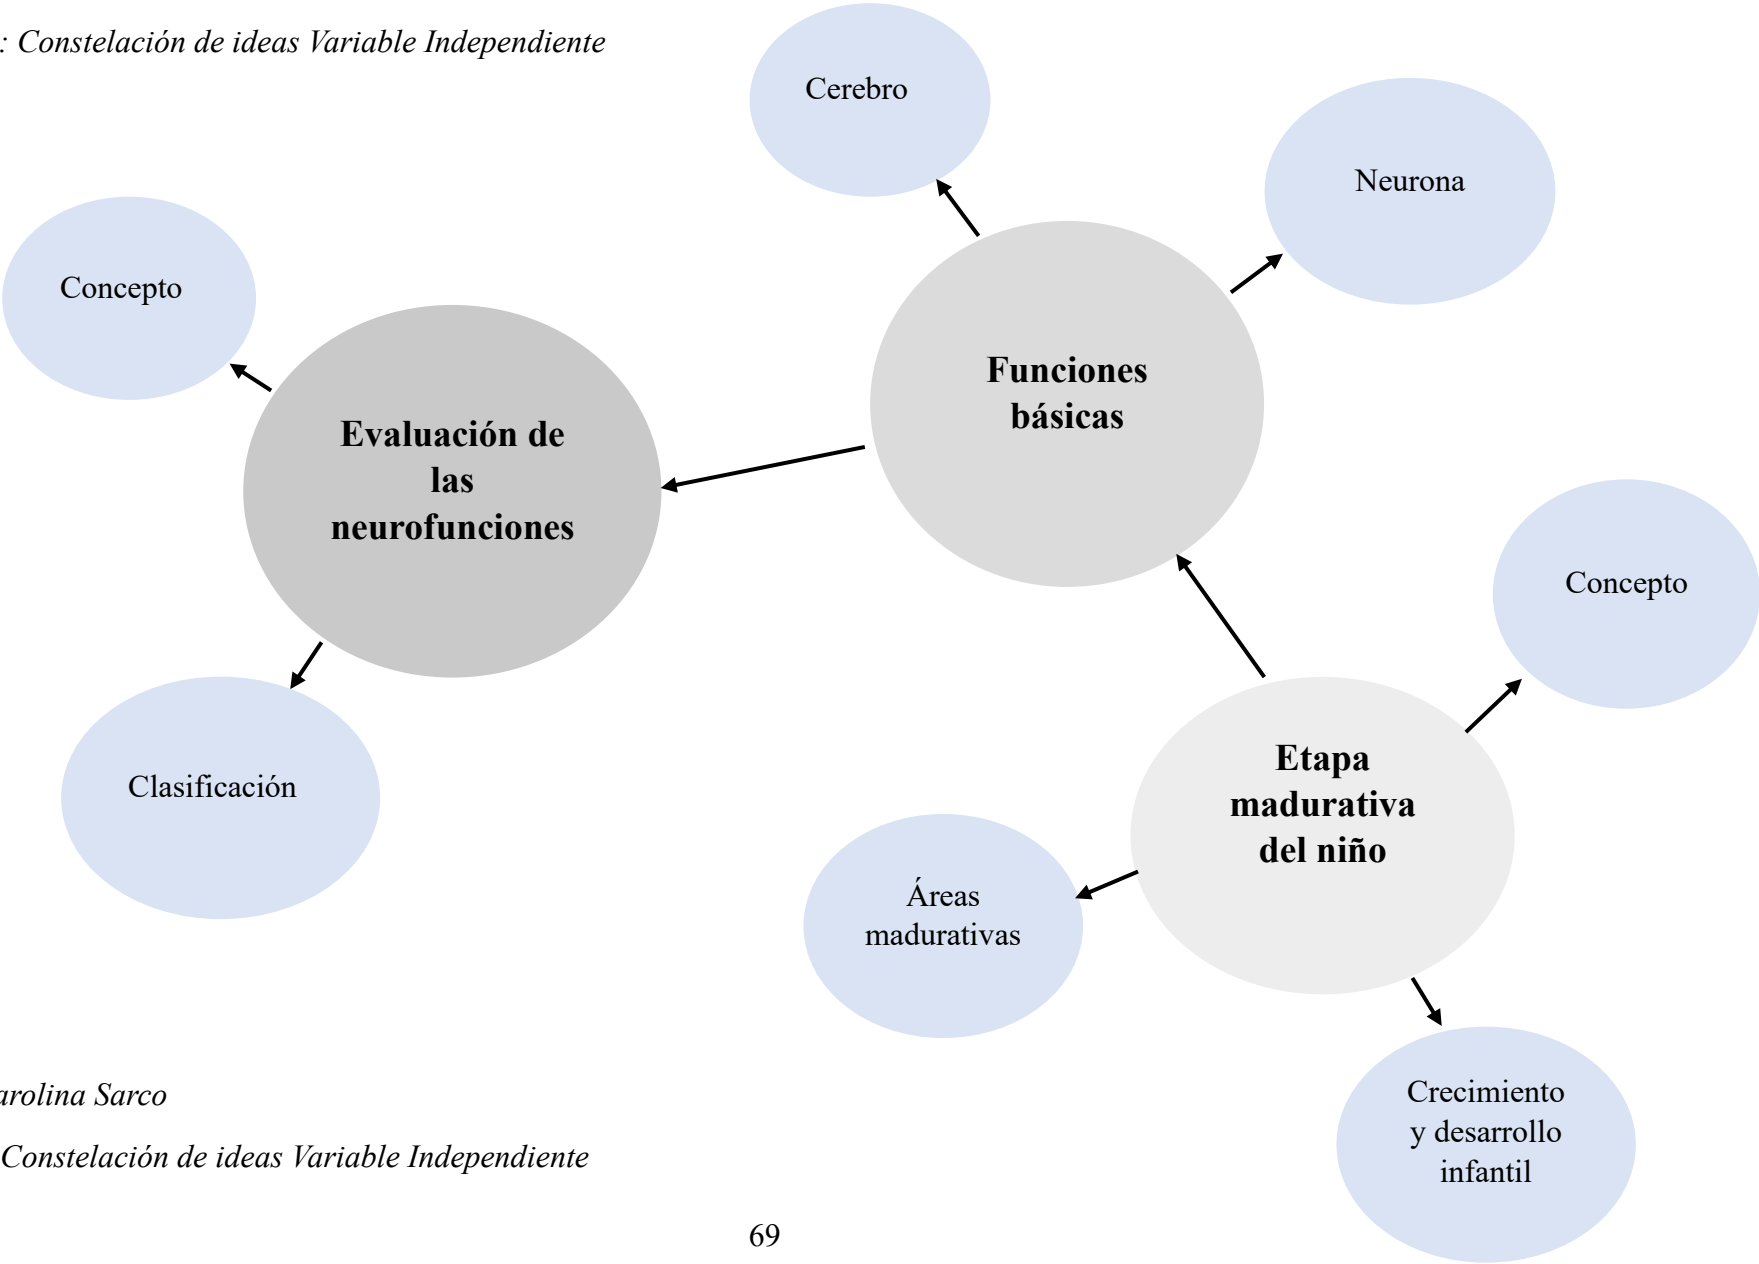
: Constelación de ideas Variable Independiente

Cerebro

Neurona

Concepto

Funciones básicas

Evaluación de las neurofunciones

Concepto

Clasificación

Etapa madurativa del niño

Áreas madurativas

Crecimiento y desarrollo infantil

arolina Sarco

Constelación de ideas Variable Independiente

69